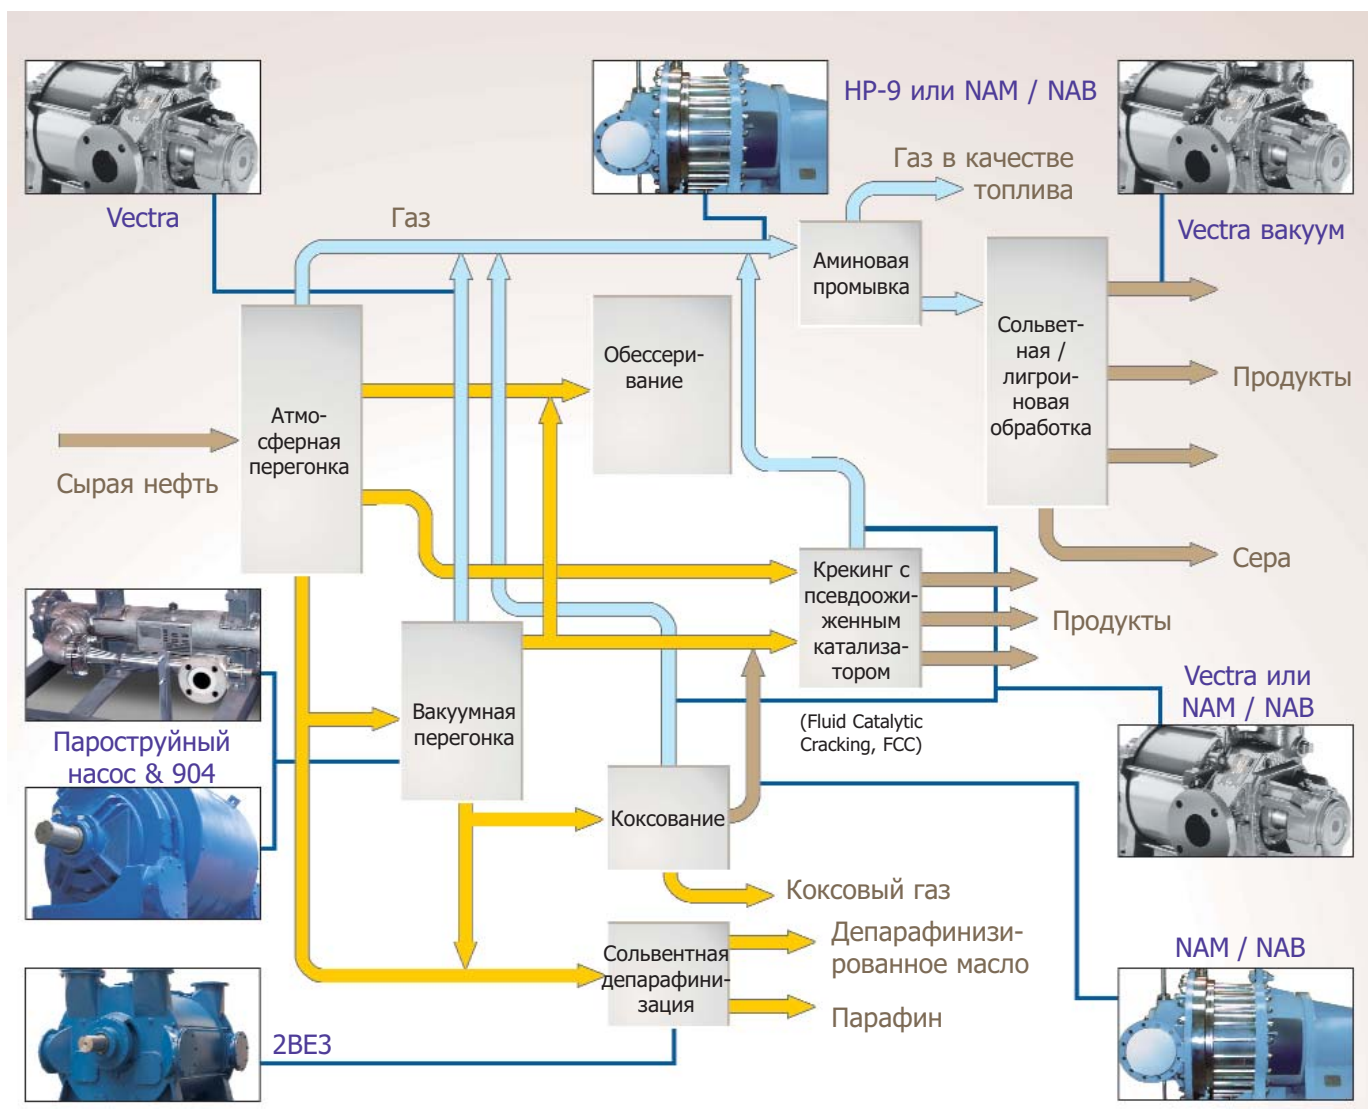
HP-9 или NAM / NAB

Газ в качестве топлива

Vectra

Газ

Vectra вакуум

Аминовая промывка

Сольветная / лигроиновая обработка

Обессеривание

Продукты

Атмосферная перегонка

Сырая нефть

Сера

Крекинг с псевдоожиженным катализатором

Продукты

(Fluid Catalytic Cracking, FCC)

Vectra или NAM / NAB

Пароструйный насос & 904

Вакуумная перегонка

Коксование

Коксовый газ

Сольвентная депарафинизация

Депарафинизированное масло

NAM / NAB

Парафин

2BE3